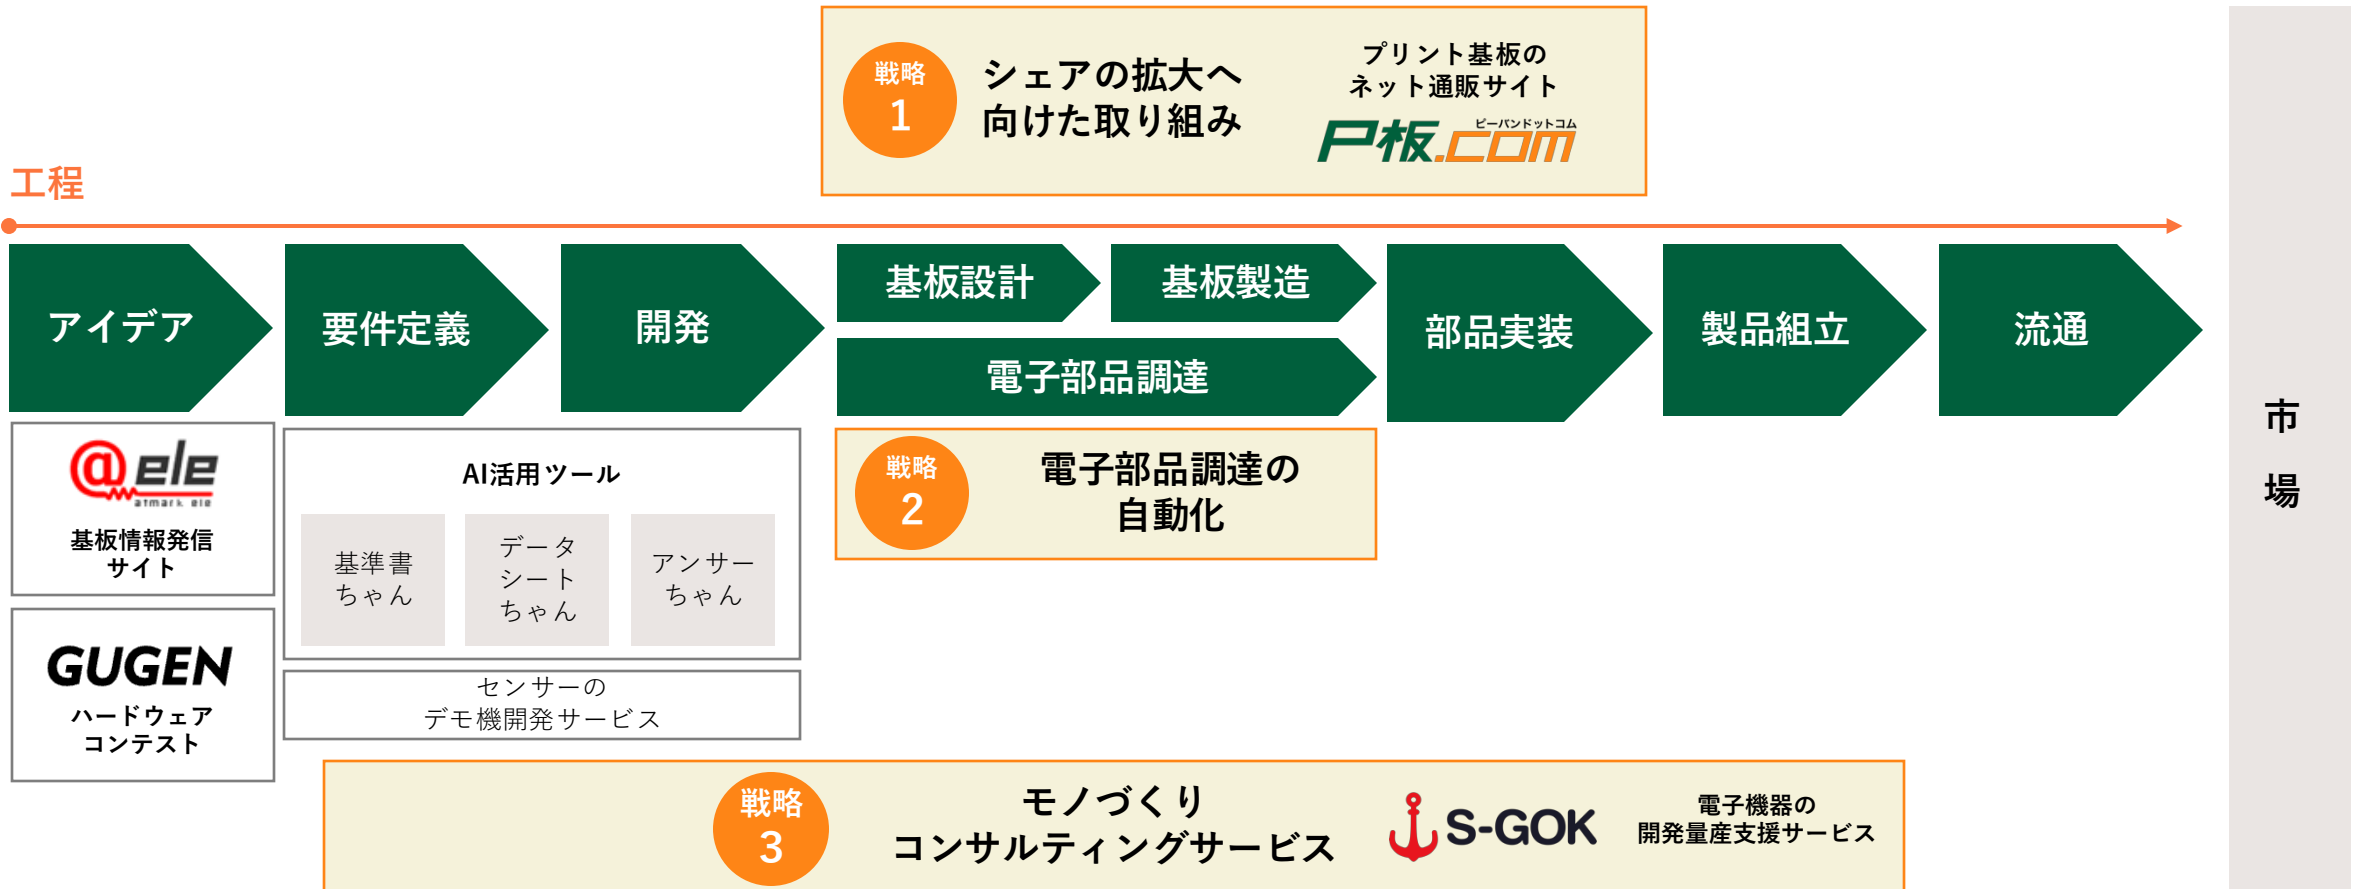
戦略 1
シェアの拡大へ向けた取り組み

プリント基板のネット通販サイト

ピーバンドットコム
P板.com

工程

アイデア

要件定義

開発

基板設計

基板製造

電子部品調達

部品実装

製品組立

流通

市場

@ele
atmark ele
基板情報発信サイト

GUGEN
ハードウェアコンテスト

AI活用ツール

基準書ちゃん

データシートちゃん

アンサーちゃん

センサーのデモ機開発サービス

戦略 2
電子部品調達の自動化

戦略 3
モノづくりコンサルティングサービス

S-GOK

電子機器の開発量産支援サービス